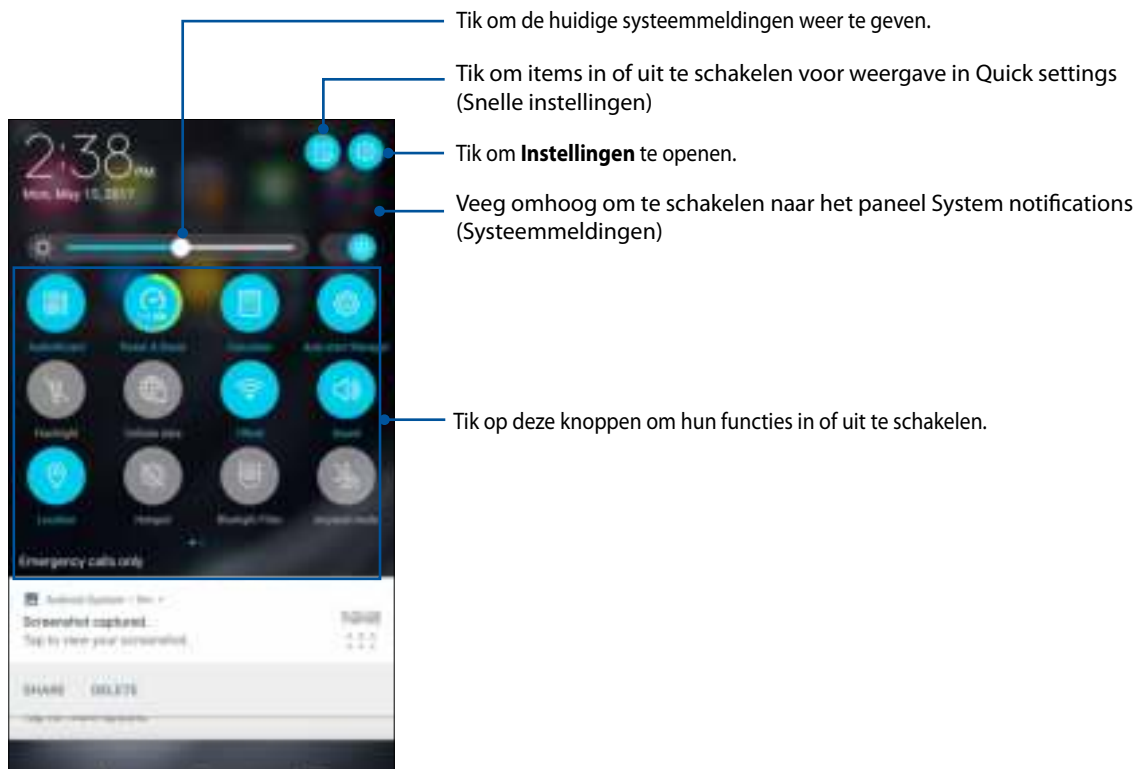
2:38 PM
Mon, May 15, 2017

Emergency calls only

Screenshot captured.
Tap to view your screenshot.

SHARE DELETE

Tik om de huidige systeemmeldingen weer te geven.

Tik om items in of uit te schakelen voor weergave in Quick settings (Snelle instellingen)

Tik om **Instellingen** te openen.

Veeg omhoog om te schakelen naar het paneel System notifications (Systeemmeldingen)

Tik op deze knoppen om hun functies in of uit te schakelen.